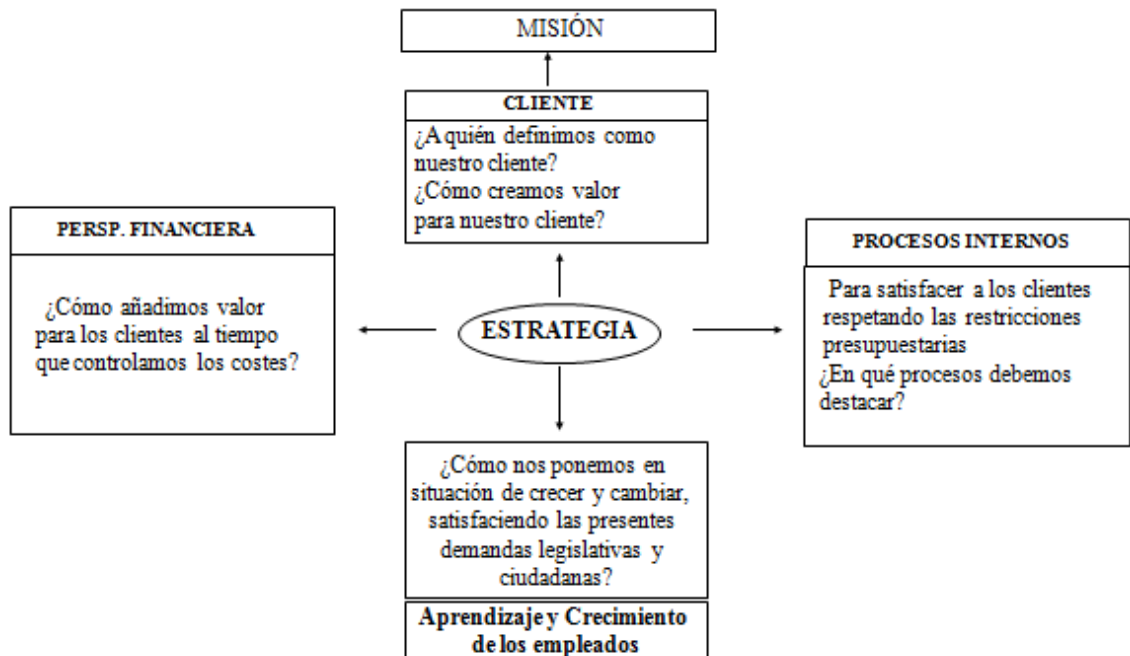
MISIÓN

CLIENTE

¿A quién defmimos como nuestro cliente?
¿Cómo creamos valor para nuestro cliente?

PERSP. FINANCIERA

¿Cómo añadimos valor para los clientes al tiempo que controlamos los costes?

ESTRATEGIA

PROCESOS INTERNOS

Para satisfacer a los clientes respetando las restricciones presupuestarias
¿En qué procesos debemos destacar?

¿Cómo nos ponemos en situación de crecer y cambiar, satisfaciendo las presentes demandas legislativas y ciudadanas?

Aprendizaje y Crecimiento de los empleados